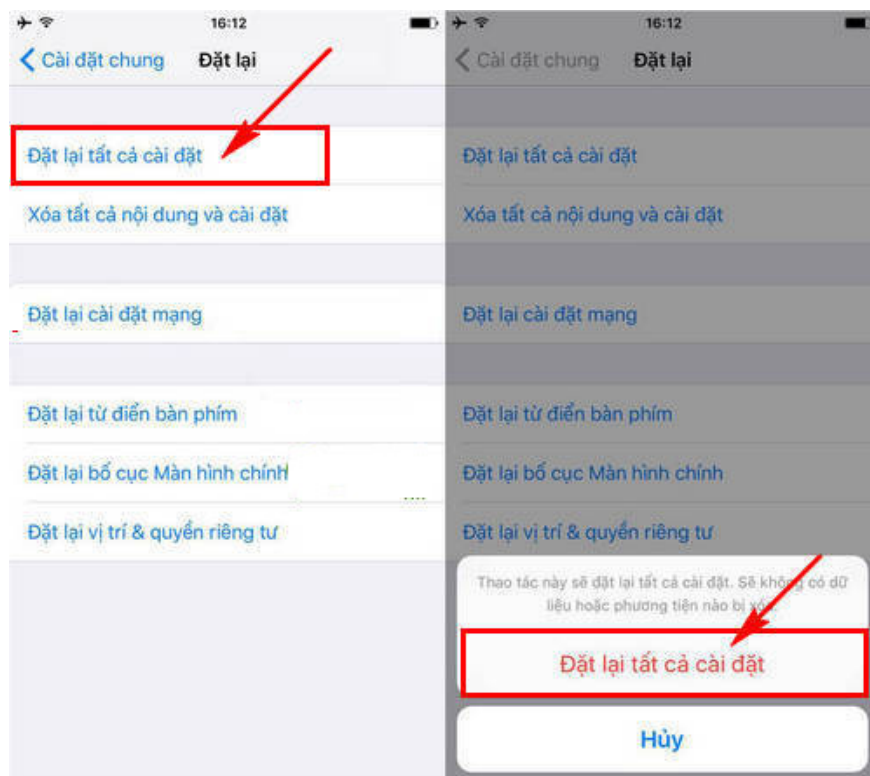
16:12

Cài đặt chung

Đặt lại

Đặt lại tất cả cài đặt

Xóa tất cả nội dung và cài đặt

Đặt lại cài đặt mạng

Đặt lại từ điển bàn phím

Đặt lại bố cục Màn hình chính

Đặt lại vị trí & quyền riêng tư

16:12

Cài đặt chung

Đặt lại

Đặt lại tất cả cài đặt

Xóa tất cả nội dung và cài đặt

Đặt lại cài đặt mạng

Đặt lại từ điển bàn phím

Đặt lại bố cục Màn hình chính

Đặt lại vị trí & quyền riêng tư

Thao tác này sẽ đặt lại tất cả cài đặt. Sẽ không có dữ liệu hoặc phương tiện nào bị xóa.

Đặt lại tất cả cài đặt

Hủy